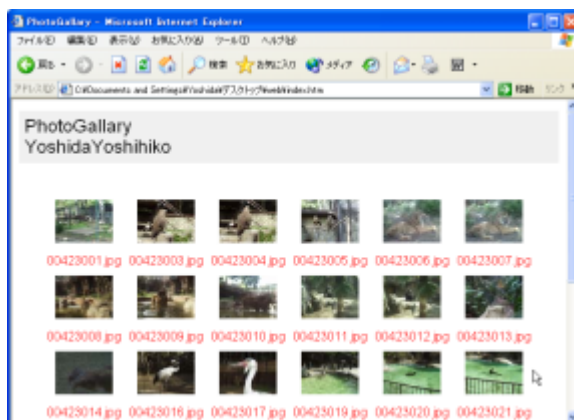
PhotoGallary - Microsoft Internet Explorer

ファイル(F) 編集(E) 表示(V) お気に入り(A) ツール(T) ヘルプ(H)

戻る 検索 お気に入り メディア

アドレス(D) C:\Documents and Settings\Yoshida\デスクトップ\web\index.htm

移動 リンク

PhotoGallary
YoshidaYoshihiko

00423001.jpg 00423003.jpg 00423004.jpg 00423005.jpg 00423006.jpg 00423007.jpg

00423008.jpg 00423009.jpg 00423010.jpg 00423011.jpg 00423012.jpg 00423013.jpg

00423014.jpg 00423016.jpg 00423017.jpg 00423019.jpg 00423020.jpg 00423021.jpg